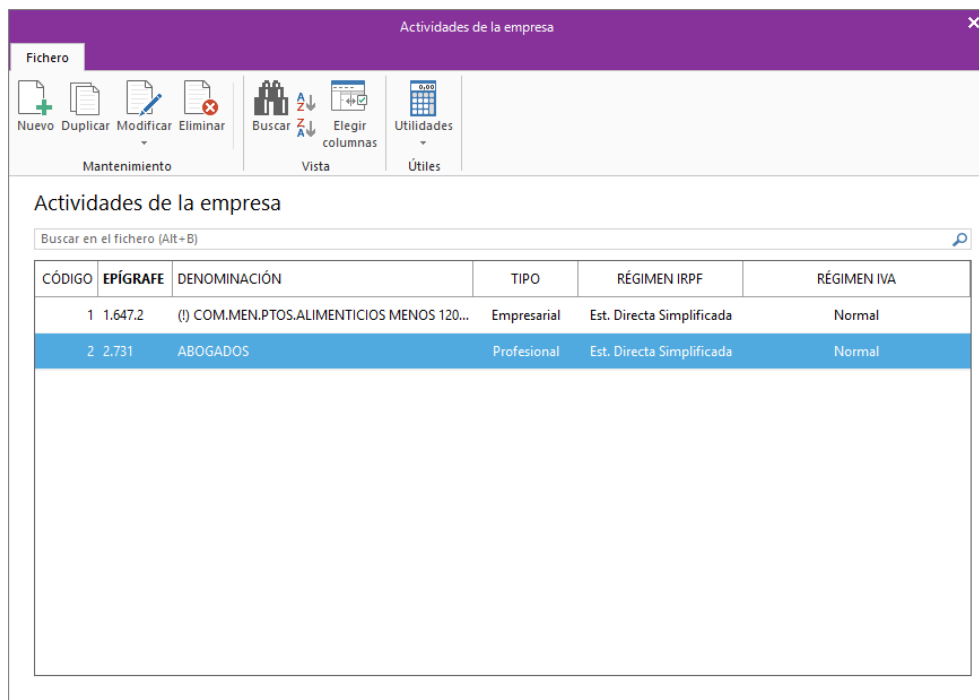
Actividades de la empresa

Fichero

Nuevo Duplicar Modificar Eliminar
Mantenimiento

Buscar Elegir columnas
Vista

Utilidades
Útiles

Actividades de la empresa

Buscar en el fichero (Alt+B)

| CÓDIGO | EPÍGRAFE | DENOMINACIÓN | TIPO | RÉGIMEN IRPF | RÉGIMEN IVA |
|---|---|---|---|---|---|
| 1 | 1.647.2 | (!) COM.MEN.PTOS.ALIMENTICIOS MENOS 120... | Empresarial | Est. Directa Simplificada | Normal |
| 2 | 2.731 | ABOGADOS | Profesional | Est. Directa Simplificada | Normal |